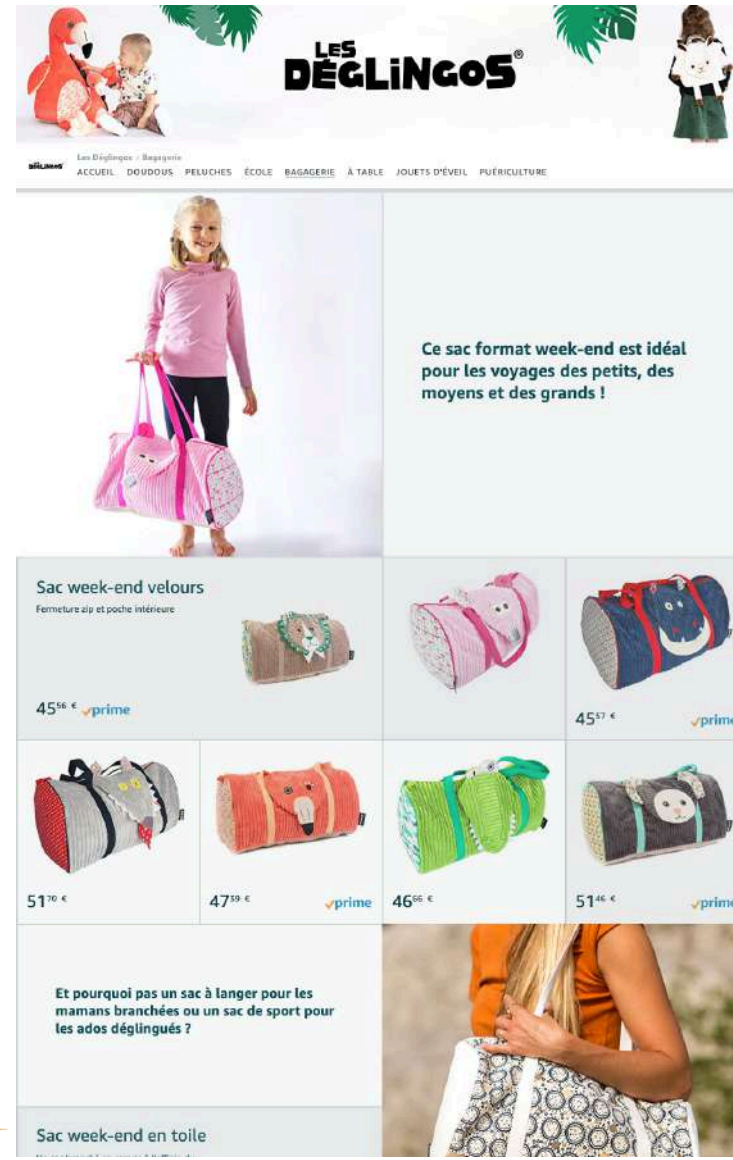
LES DÉGLINGOS®

DÉGLINGOS Les Déglingos › Bagagerie
ACCUEIL DOUDOUS PELUCHES ÉCOLE BAGAGERIE À TABLE JOUETS D'ÉVEIL PUÉRICULTURE

Ce sac format week-end est idéal pour les voyages des petits, des moyens et des grands !

Sac week-end velours
Fermeture zip et poche intérieure

$45^{56}$ € prime

$45^{57}$ € prime

$51^{70}$ €

$47^{59}$ € prime

$46^{66}$ €

$51^{46}$ € prime

Et pourquoi pas un sac à langer pour les mamans branchées ou un sac de sport pour les ados déglingués ?

Sac week-end en toile
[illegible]